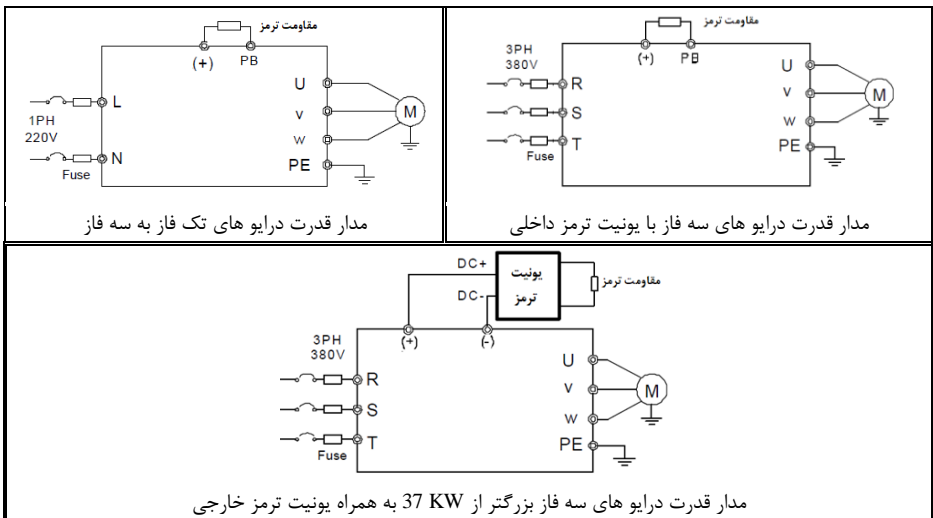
مقاومت ترمز
3PH
380V
R
S
T
Fuse
(+)
PB
U
V
W
PE
M

مدار قدرت درایو های سه فاز با یونیت ترمز داخلی

مقاومت ترمز
(+)
PB
L
1PH
220V
N
Fuse
U
V
W
PE
M

مدار قدرت درایو های تک فاز به سه فاز

DC+
DC-
یونیت
ترمز
مقاومت ترمز
3PH
380V
(+)
(-)
R
S
T
Fuse
U
V
W
PE
M

مدار قدرت درایو های سه فاز بزرگتر از 37 KW به همراه یونیت ترمز خارجی